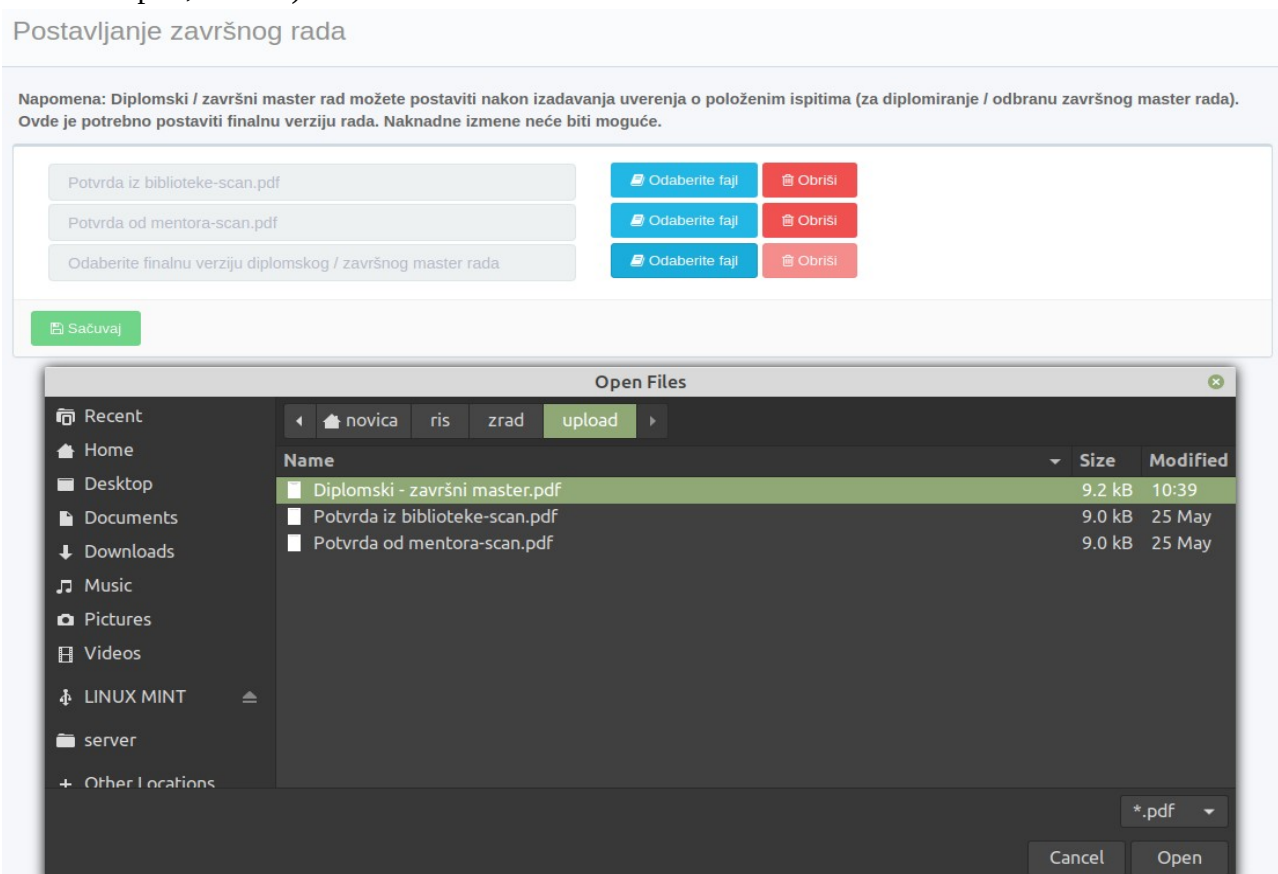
Postavljanje završnog rada

Napomena: Diplomski / završni master rad možete postaviti nakon izadavanja uverenja o položenim ispitima (za diplomiranje / odbranu završnog master rada). Ovde je potrebno postaviti finalnu verziju rada. Naknadne izmene neće biti moguće.

Potvrda iz biblioteke-scan.pdf
Odaberite fajl
Obriši
Potvrda od mentora-scan.pdf
Odaberite fajl
Obriši
Odaberite finalnu verziju diplomskog / završnog master rada
Odaberite fajl
Obriši

Sačuvaj

Open Files

Recent
Home
Desktop
Documents
Downloads
Music
Pictures
Videos
LINUX MINT
server
+ Other Locations

novica ris zrad upload

| Name | Size | Modified |
|---|---|---|
| Diplomski - završni master.pdf | 9.2 kB | 10:39 |
| Potvrda iz biblioteke-scan.pdf | 9.0 kB | 25 May |
| Potvrda od mentora-scan.pdf | 9.0 kB | 25 May |

*.pdf

Cancel
Open